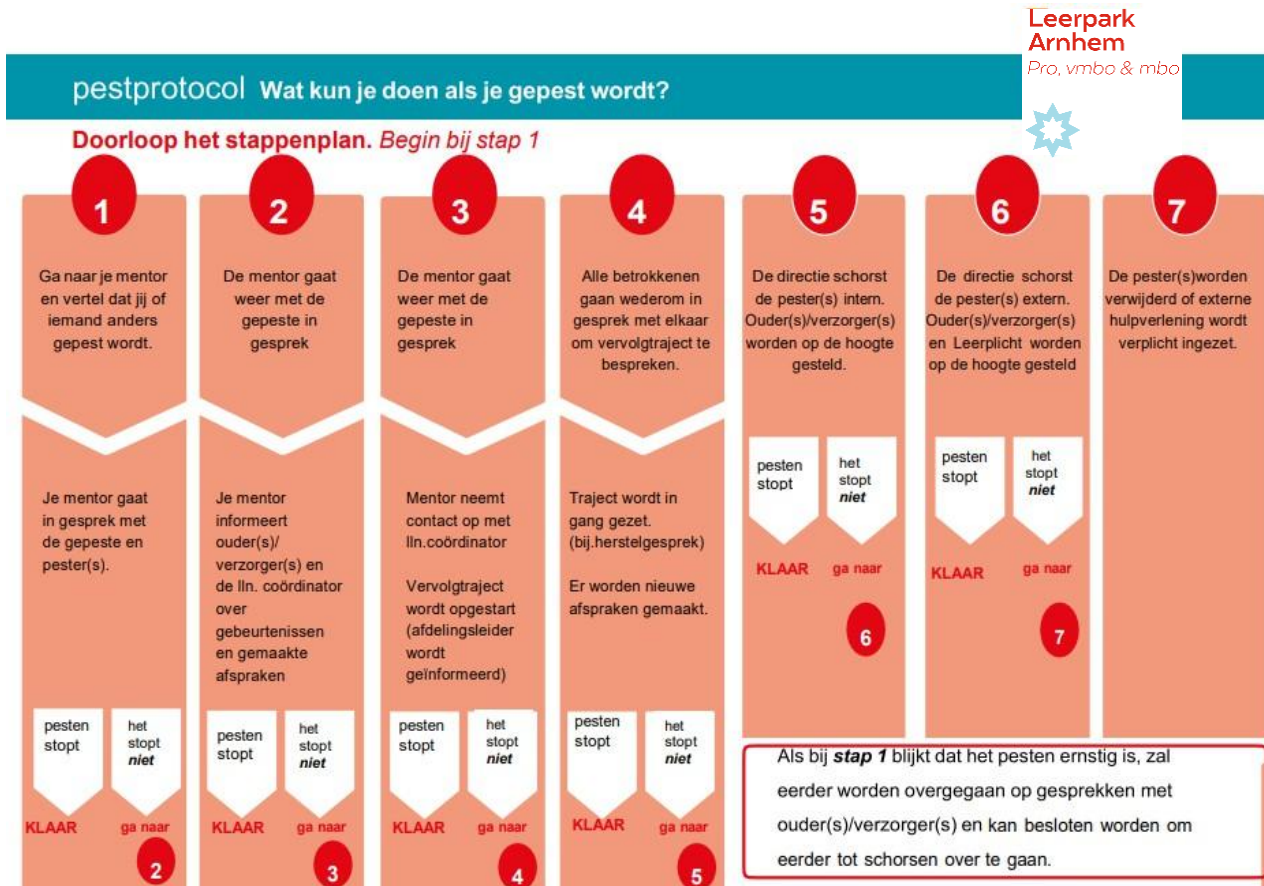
Leerpark Arnhem
Pro, vmbo & mbo

pestprotocol Wat kun je doen als je gepest wordt?

Doorloop het stappenplan. Begin bij stap 1

1

Ga naar je mentor en vertel dat jij of iemand anders gepest wordt.

Je mentor gaat in gesprek met de gepeste en pester(s).

pesten stopt

het stopt **niet**

KLAAR

ga naar

2

2

De mentor gaat weer met de gepeste in gesprek

Je mentor informeert ouder(s)/ verzorger(s) en de lln. coördinator over gebeurtenissen en gemaakte afspraken

pesten stopt

het stopt **niet**

KLAAR

ga naar

3

3

De mentor gaat weer met de gepeste in gesprek

Mentor neemt contact op met lln.coördinator

Vervolgtraject wordt opgestart (afdelingsleider wordt geïnformeerd)

pesten stopt

het stopt **niet**

KLAAR

ga naar

4

4

Alle betrokkenen gaan wederom in gesprek met elkaar om vervolgtraject te bespreken.

Traject wordt in gang gezet. (bij.herstelgesprek)

Er worden nieuwe afspraken gemaakt.

pesten stopt

het stopt **niet**

KLAAR

ga naar

5

5

De directie schorst de pester(s) intern. Ouder(s)/verzorger(s) worden op de hoogte gesteld.

pesten stopt

het stopt **niet**

KLAAR

ga naar

6

6

De directie schorst de pester(s) extern. Ouder(s)/verzorger(s) en Leerplicht worden op de hoogte gesteld

pesten stopt

het stopt **niet**

KLAAR

ga naar

7

7

De pester(s)worden verwijderd of externe hulpverlening wordt verplicht ingezet.

Als bij **stap 1** blijkt dat het pesten ernstig is, zal eerder worden overgegaan op gesprekken met ouder(s)/verzorger(s) en kan besloten worden om eerder tot schorsen over te gaan.